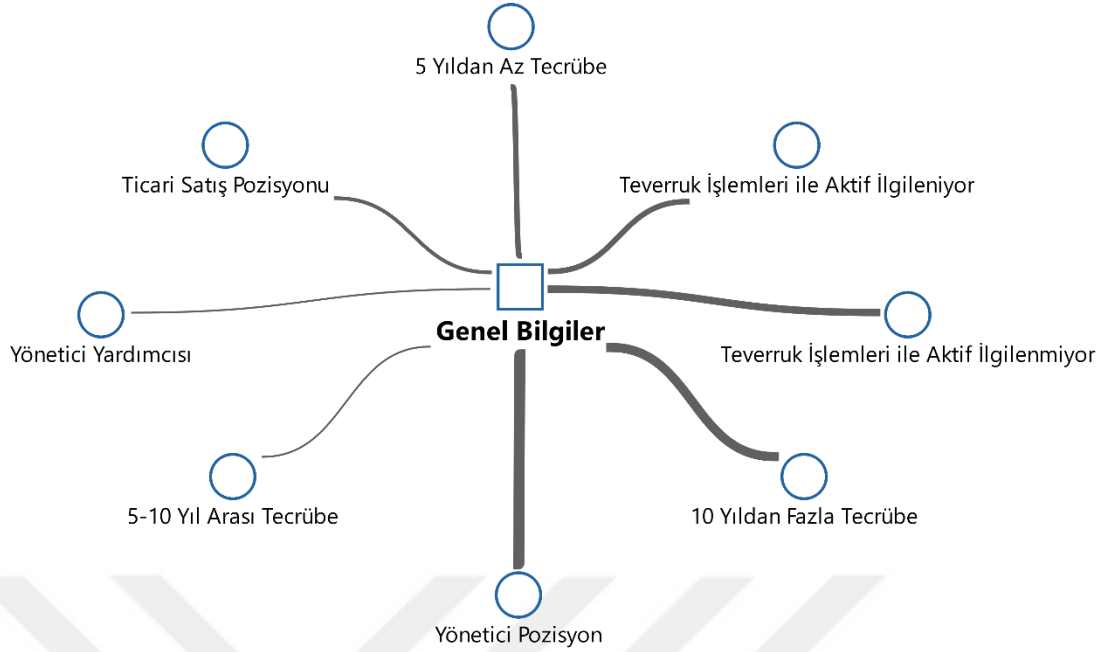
5 Yıldan Az Tecrübe

Ticari Satış Pozisyonu

Teverruk İşlemleri ile Aktif İlgileniyor

Yönetici Yardımcısı

Genel Bilgiler

Teverruk İşlemleri ile Aktif İlgilenmiyor

5-10 Yıl Arası Tecrübe

10 Yıldan Fazla Tecrübe

Yönetici Pozisyon